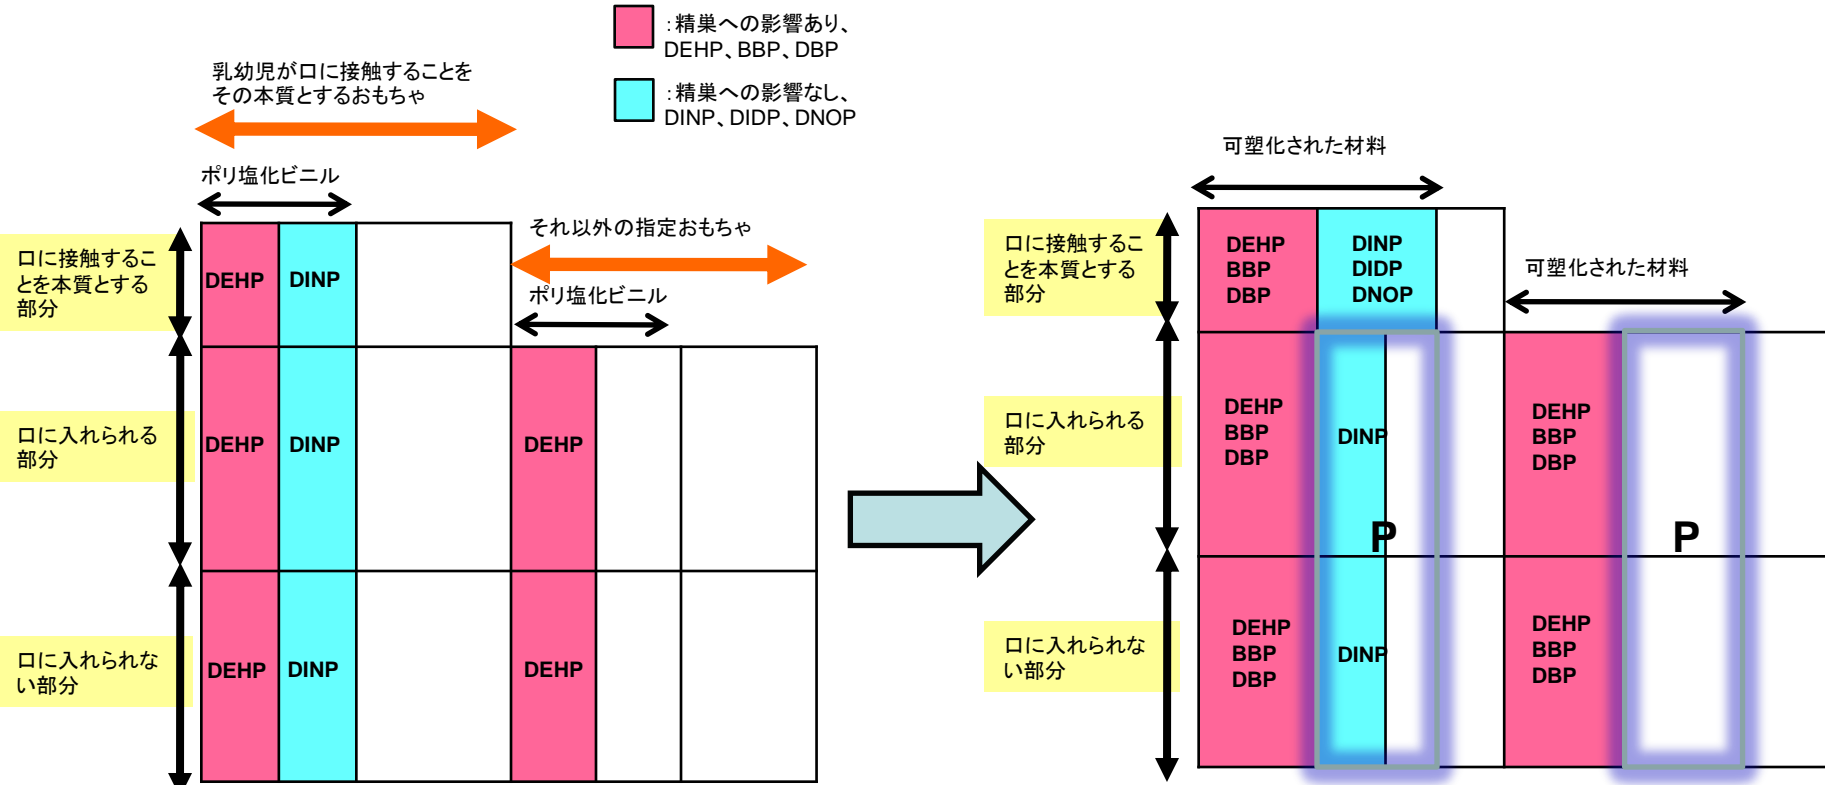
:精巣への影響あり、DEHP、BBP、DBP

:精巣への影響なし、DINP、DIDP、DNOP

乳幼児が口に接触することをその本質とするおもちゃ

ポリ塩化ビニル

それ以外の指定おもちゃ

ポリ塩化ビニル

口に接触することを本質とする部分

口に入れられる部分

口に入れられない部分

| DEHP | DINP | |
|---|---|---|
| DEHP | DINP | |
| DEHP | DINP | |

| DEHP | | |
|---|---|---|
| DEHP | | |

可塑化された材料

可塑化された材料

口に接触することを本質とする部分

口に入れられる部分

口に入れられない部分

DEHP BBP DBP

DINP DIDP DNOP

DEHP BBP DBP

DINP

P

DEHP BBP DBP

DINP

DEHP BBP DBP

P

DEHP BBP DBP